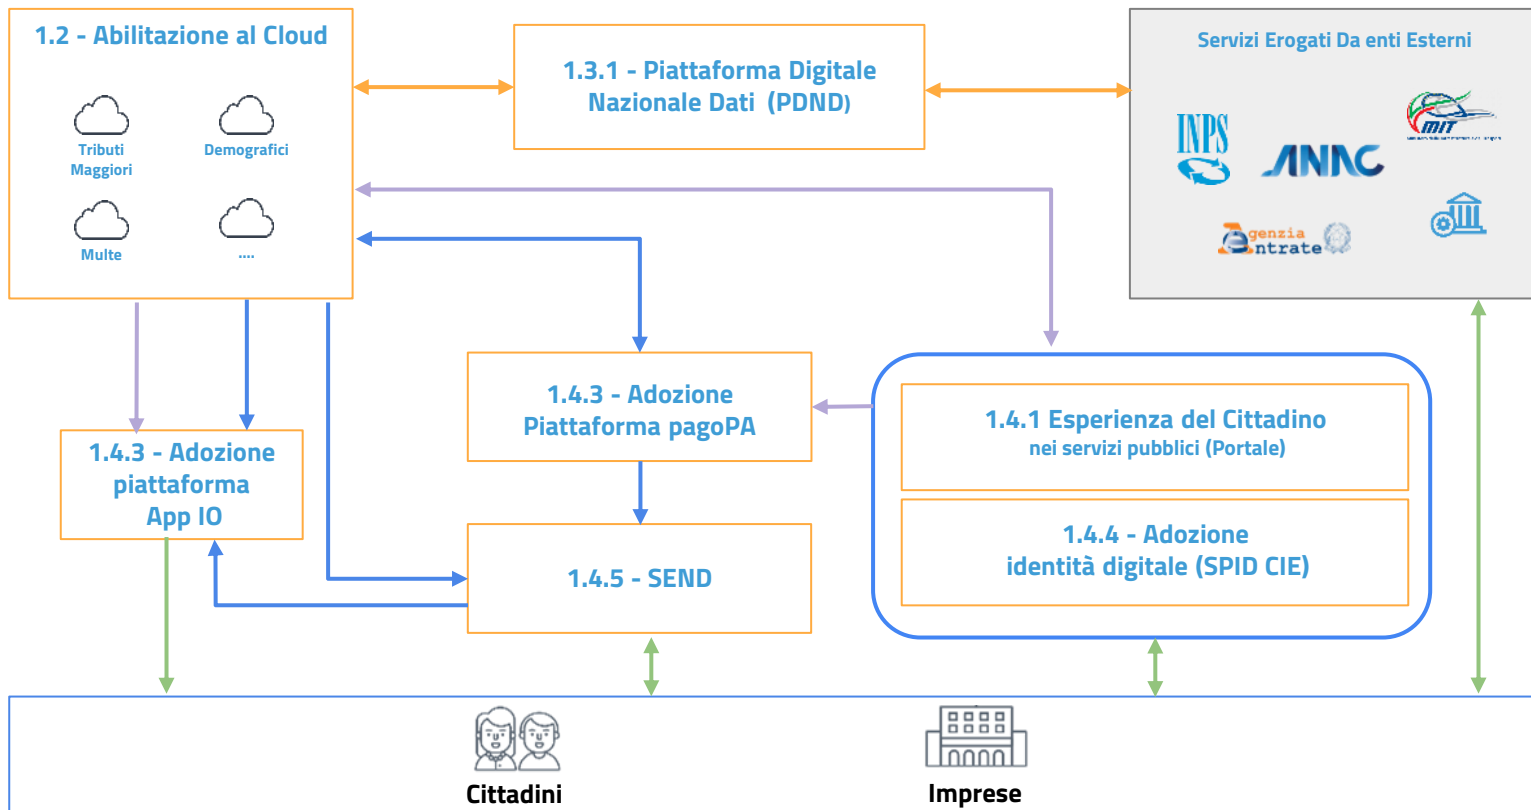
1.2 - Abilitazione al Cloud

Tributi Maggiori

Demografici

Multe

....

1.3.1 - Piattaforma Digitale Nazionale Dati (PDND)

Servizi Erogati Da enti Esterni

INPS

ANAC

MIT

Agenzia Entrate

1.4.3 - Adozione Piattaforma pagoPA

1.4.1 Esperienza del Cittadino nei servizi pubblici (Portale)

1.4.4 - Adozione identità digitale (SPID CIE)

1.4.3 - Adozione piattaforma App IO

1.4.5 - SEND

Cittadini

Imprese